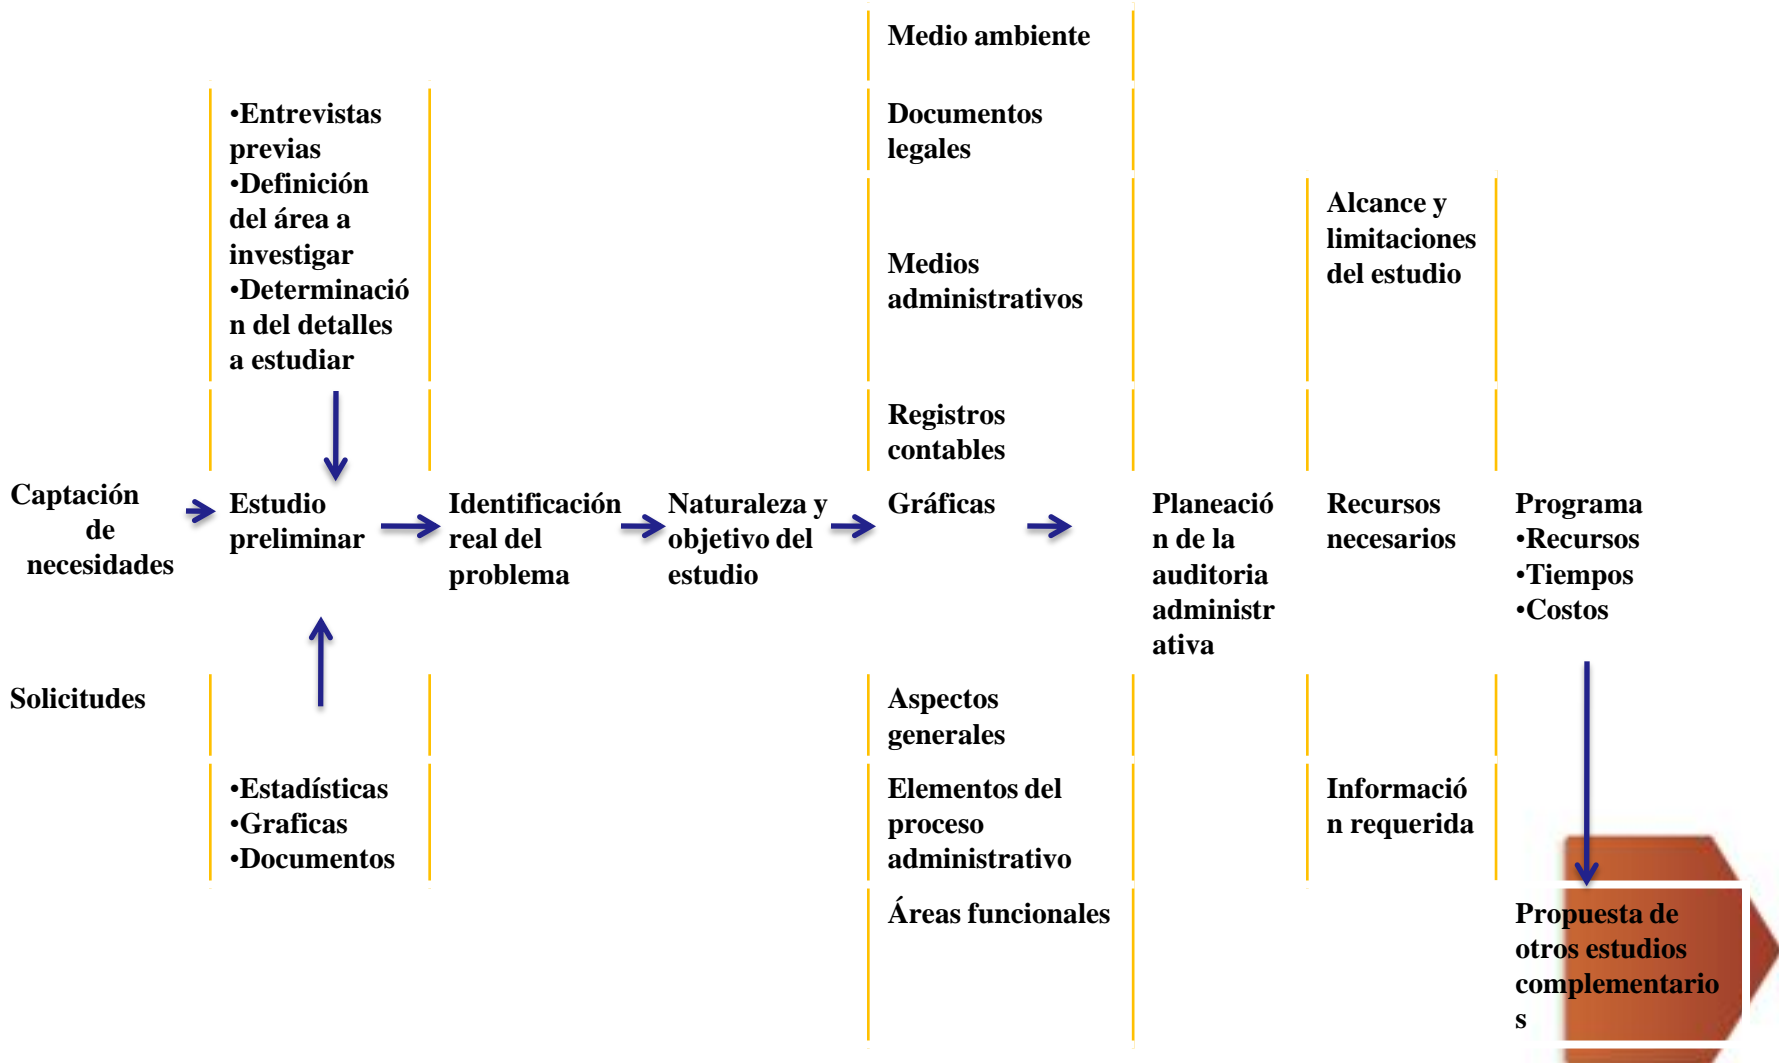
Medio ambiente

•Entrevistas previas
•Definición del área a investigar
•Determinación del detalles a estudiar

Documentos legales

Alcance y limitaciones del estudio

Medios administrativos

Registros contables

Captación de necesidades

Estudio preliminar

Identificación real del problema

Naturaleza y objetivo del estudio

Gráficas

Planeación de la auditoria administrativa

Recursos necesarios

Programa
•Recursos
•Tiempos
•Costos

Solicitudes

Aspectos generales

•Estadísticas
•Graficas
•Documentos

Elementos del proceso administrativo

Información requerida

Áreas funcionales

Propuesta de otros estudios complementarios